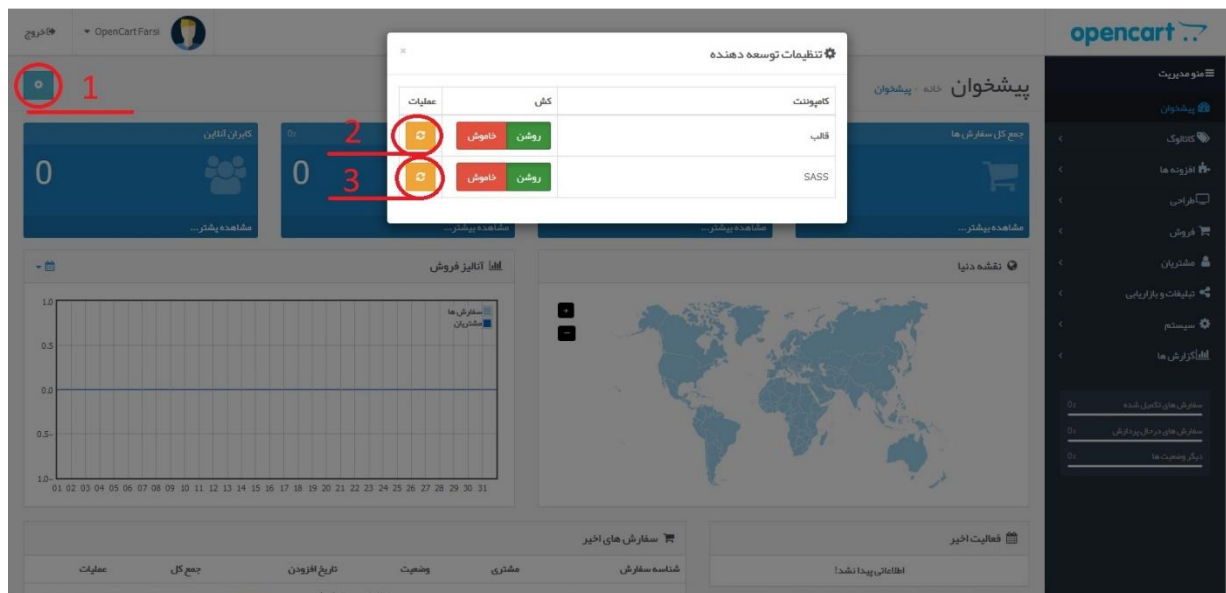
opencart

خروج
OpenCart Farsi

منو مدیریت
پیشخوان
کاتالوگ
افزونه ها
طراحی
فروش
مشتریان
تبلیغات و بازاریابی
سیستم
گزارش ها

سفارش های تکمیل شده 0%
سفارش های درحال پردازش 0%
دیگر وضعیت ها 0%

پیشخوان خانه › پیشخوان

1
2
3

تنظیمات توسعه دهنده

| کامپوننت | کش | عملیات |
|---|---|---|
| قالب | روشن خاموش | |
| SASS | روشن خاموش | |

جمع کل سفارش ها
مشاهده بیشتر...
مشاهده بیشتر...
مشاهده بیشتر...
0%
0
کاربران آنلاین
0
مشاهده بیشتر...

نقشه دنیا
آنالیز فروش
سفارش ها
مشتریان
1.0
0.5
0.0
0.5-
1.0-
01 02 03 04 05 06 07 08 09 10 11 12 13 14 15 16 17 18 19 20 21 22 23 24 25 26 27 28 29 30 31

فعالیت اخیر
اطلاعاتی پیدا نشد!
سفارش های اخیر

| شناسه سفارش | مشتری | وضعیت | تاریخ افزودن | جمع کل | عملیات |
|---|---|---|---|---|---|